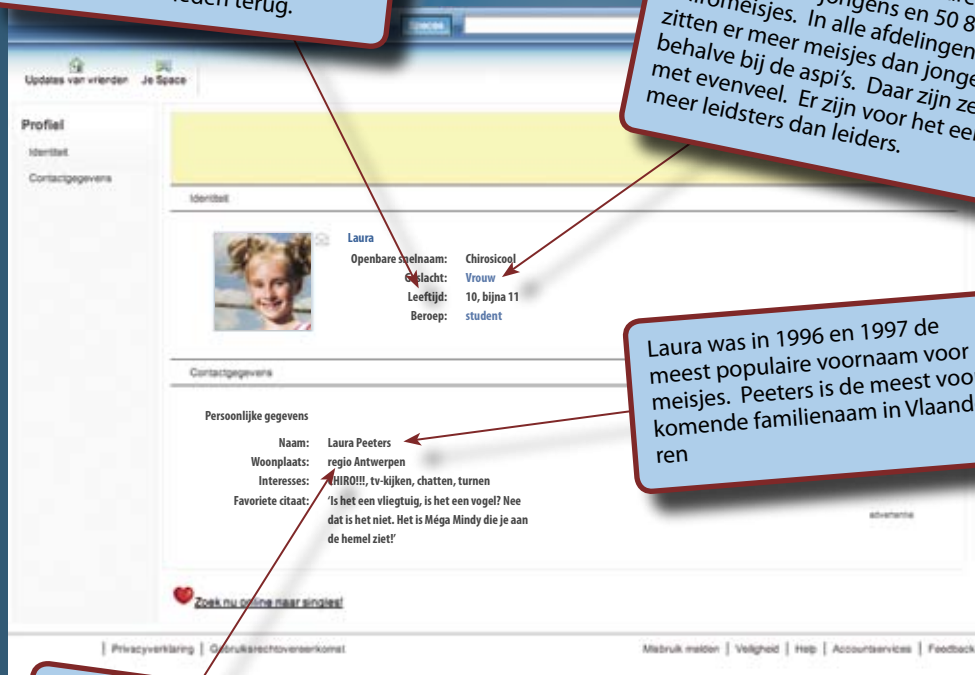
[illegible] terug.

Zoeken

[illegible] jongens en 50 8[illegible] chiromeisjes. In alle afdelingen zitten er meer meisjes dan jonge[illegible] behalve bij de aspi's. Daar zijn ze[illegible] met evenveel. Er zijn voor het ee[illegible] meer leidsters dan leiders.

Updates van vrienden Je Space

Profiel
Identiteit
Contactgegevens

Identiteit

Laura
Openbare schuilnaam: Chirosicool
Geslacht: Vrouw
Leeftijd: 10, bijna 11
Beroep: student

Laura was in 1996 en 1997 de meest populaire voornaam voor meisjes. Peeters is de meest voor komende familienaam in Vlaand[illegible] ren

Contactgegevens

Persoonlijke gegevens
Naam: Laura Peeters
Woonplaats: regio Antwerpen
Interesses: CHIRO!!!, tv-kijken, chatten, turnen
Favoriete citaat: 'Is het een vliegtuig, is het een vogel? Nee dat is het niet. Het is Méga Mindy die je aan de hemel ziet!'

advertentie

Zoek nu online naar singles!

| Privacyverklaring | Gebruiksrechtovereenkomst

Misbruik melden | Veiligheid | Help | Accountservices | Feedback